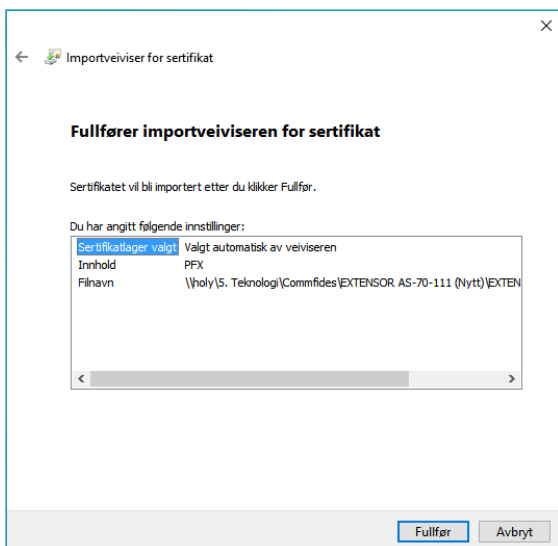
Importveiviser for sertifikat

Fullfører importveiviseren for sertifikat

Sertifikatet vil bli importert etter du klikker Fullfør.

Du har angitt følgende innstillinger:

| | |
|---|---|
| Sertifikatlager valgt | Valgt automatisk av veiviseren |
| Innhold | PFX |
| Filnavn | \\holy\5. Teknologi\Commfides\EXTENSOR AS-70-111 (Nytt)\EXTEN |

Fullfør Avbryt